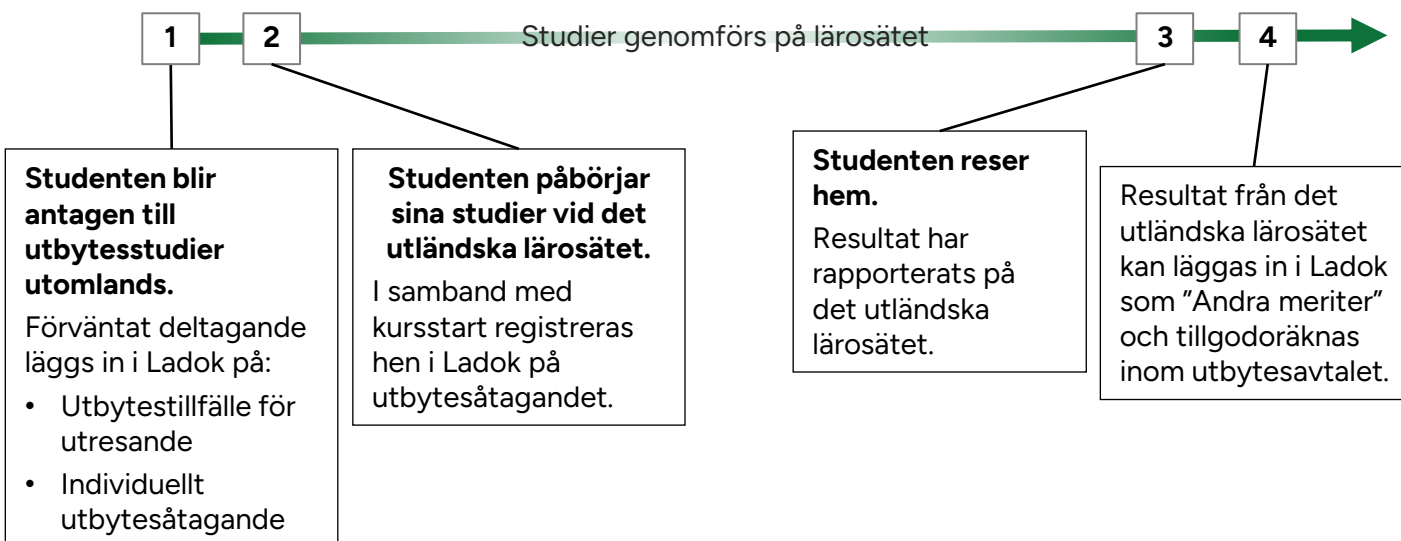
1

2

Studier genomförs på lärosätet

3

4

**Studenten blir antagen till utbytesstudier utomlands.**

Förväntat deltagande läggs in i Ladok på:

- Utbytestillfälle för utresande
- Individuellt utbytesåtagande

**Studenten påbörjar sina studier vid det utländska lärosätet.**

I samband med kursstart registreras hen i Ladok på utbytesåtagandet.

**Studenten reser hem.**

Resultat har rapporterats på det utländska lärosätet.

Resultat från det utländska lärosätet kan läggas in i Ladok som "Andra meriter" och tillgodoräknas inom utbytesavtalet.